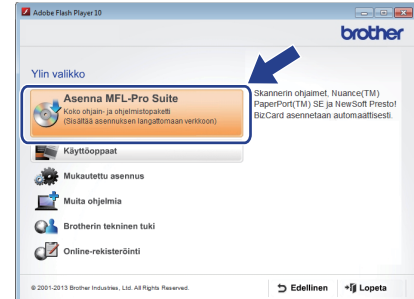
Adobe Flash Player 10

brother

Ylin valikko

Asenna MFL-Pro Suite
Koko ohjain- ja ohjelmistopaketti
(Sisältää asennuksen langattomaan verkkoon)

Skannerin ohjaimet, Nuance(TM) PaperPort(TM) SE ja NewSoft Presto! BizCard asennetaan automaattisesti.

Käyttöoppaat

Mukautettu asennus

Muita ohjelmia

Brotherin tekninen tuki

Online-rekisteröinti

© 2001-2013 Brother Industries, Ltd. All Rights Reserved.

Edellinen

Lopeta